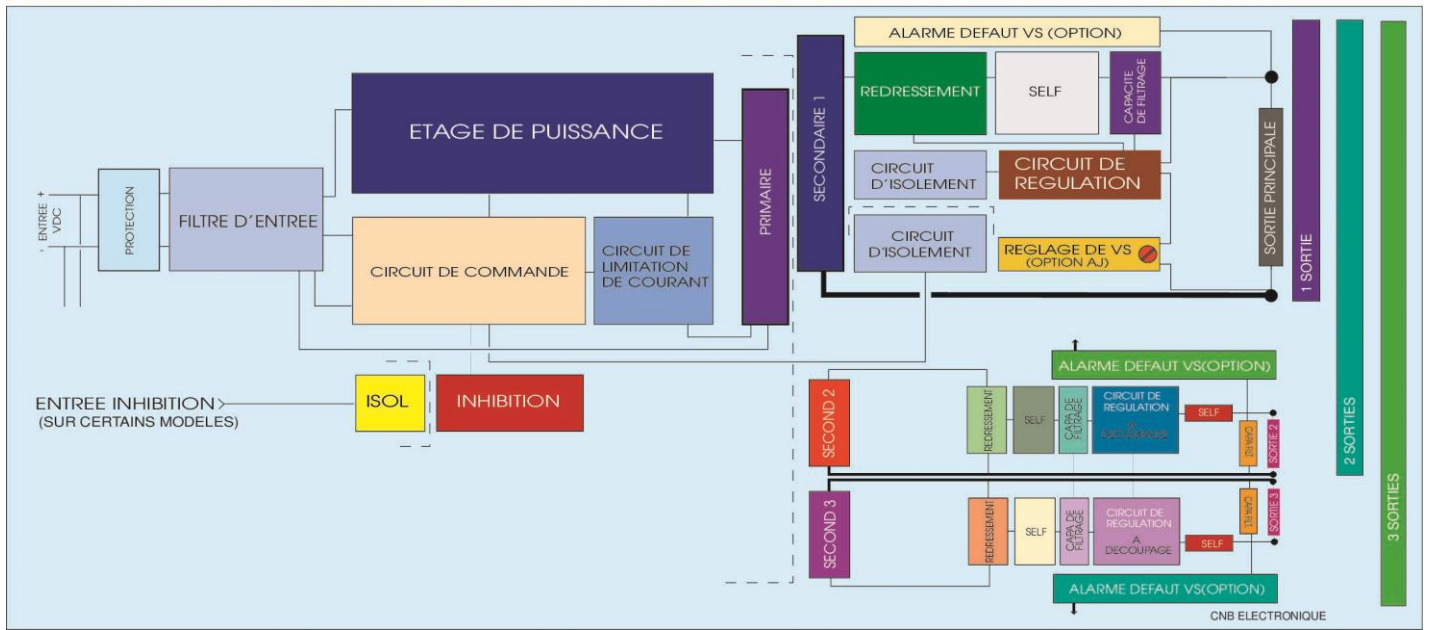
ALARME DEFAUT VS (OPTION)

ETAGE DE PUISSANCE

PRIMAIRE

SECONDAIRE 1

REDRESSEMENT

SELF

CAPACITE DE FILTRAGE

CIRCUIT D'ISOLEMENT

CIRCUIT DE REGULATION

SORTIE PRINCIPALE

1 SORTIE

2 SORTIES

3 SORTIES

+ ENTREE VDC -

PROTECTION

FILTRE D'ENTREE

CIRCUIT DE COMMANDE

CIRCUIT DE LIMITATION DE COURANT

CIRCUIT D'ISOLEMENT

REGLAGE DE VS (OPTION AJ)

ENTREE INHIBITION
(SUR CERTAINS MODELES)

ISOL

INHIBITION

ALARME DEFAUT VS(OPTION)

SECOND 2

REDRESSEMENT

SELF

CAPA DE FILTRAGE

CIRCUIT DE REGULATION A DECOUPAGE

SELF

CAPA

SORTIE 2

SECOND 3

REDRESSEMENT

SELF

CAPA DE FILTRAGE

CIRCUIT DE REGULATION A DECOUPAGE

SELF

CAPA

SORTIE 3

ALARME DEFAUT VS(OPTION)

CNB ELECTRONIQUE